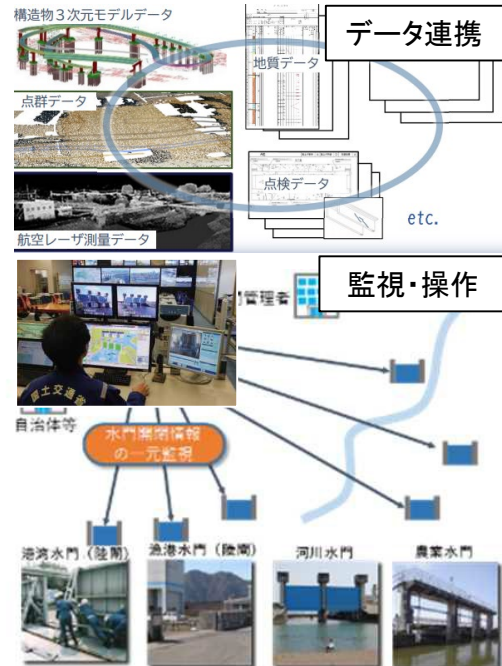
構造物３次元モデルデータ

データ連携

点群データ

地質データ

点検データ

etc.

航空レーザ測量データ

監視・操作

管理者

国土交通省

自治体等

水門開閉情報の一元監視

港湾水門（陸閘）

漁港水門（陸閘）

河川水門

農業水門